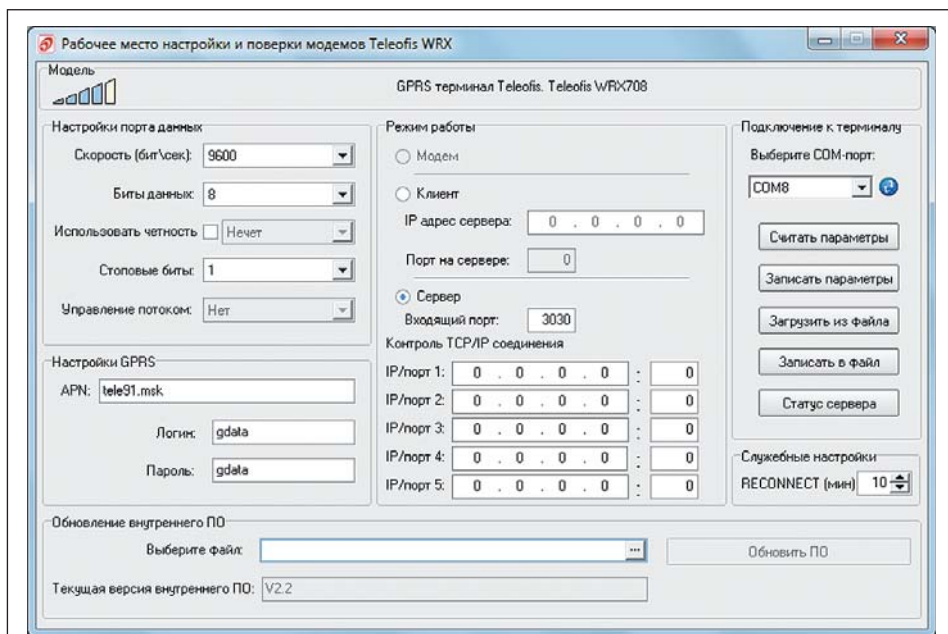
Рабочее место настройки и поверки модемов Teleofis WRX

Модель

GPRS терминал Teleofis. Teleofis WRX708

Настройки порта данных

Скорость (бит\сек): 9600

Биты данных: 8

Использовать четность Нечет

Стоповые биты: 1

Управление потоком: Нет

Настройки GPRS

APN: tele91.msk

Логин: gdata

Пароль: gdata

Режим работы

Модем

Клиент

IP адрес сервера: 0 . 0 . 0 . 0

Порт на сервере: 0

Сервер

Входящий порт: 3030

Контроль TCP/IP соединения

| | | |
|---|---|---|
| IP/порт 1: | 0 . 0 . 0 . 0 | 0 |
| IP/порт 2: | 0 . 0 . 0 . 0 | 0 |
| IP/порт 3: | 0 . 0 . 0 . 0 | 0 |
| IP/порт 4: | 0 . 0 . 0 . 0 | 0 |
| IP/порт 5: | 0 . 0 . 0 . 0 | 0 |

Подключение к терминалу

Выберите COM-порт:

COM8

Считать параметры

Записать параметры

Загрузить из файла

Записать в файл

Статус сервера

Служебные настройки

RECONNECT (мин) 10

Обновление внутреннего ПО

Выберите файл:

Обновить ПО

Текущая версия внутреннего ПО: V2.2